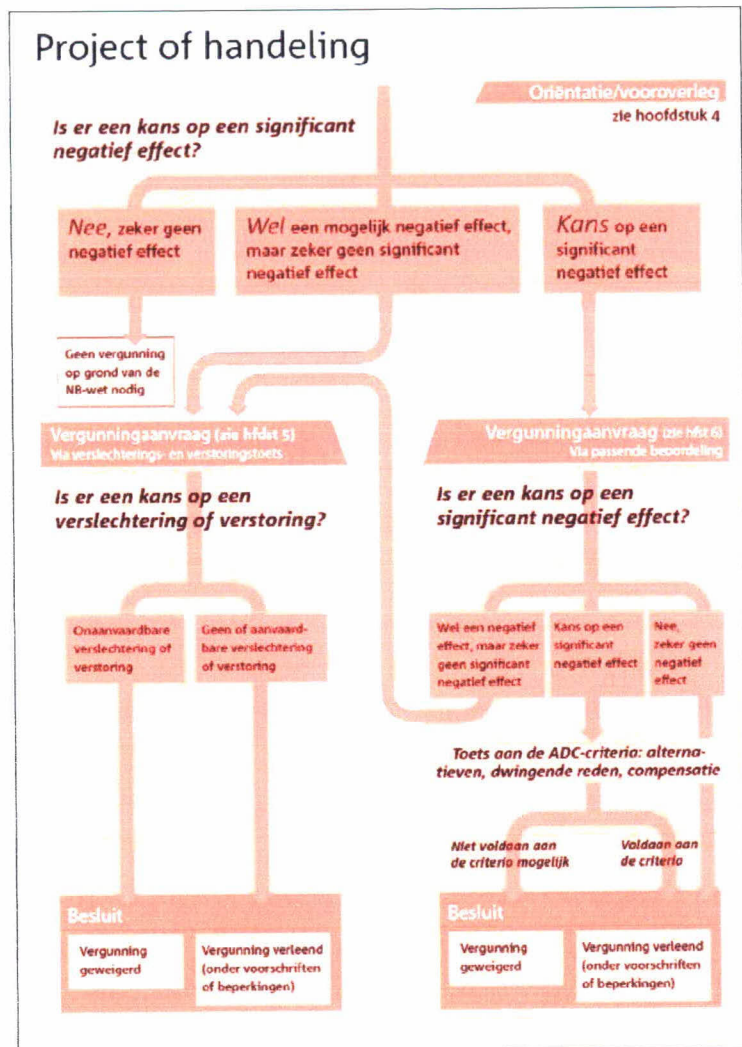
Project of handeling

Oriëntatie/vooroverleg
zie hoofdstuk 4

Is er een kans op een significant negatief effect?

Nee, zeker geen negatief effect

Wel een mogelijk negatief effect, maar zeker geen significant negatief effect

Kans op een significant negatief effect

Geen vergunning op grond van de NB-wet nodig

Vergunningaanvraag (zie hfdst 5)
Via verslechterings- en verstoringstoets

Vergunningaanvraag (zie hfdst 6)
Via passende beoordeling

Is er een kans op een verslechtering of verstoring?

Is er een kans op een significant negatief effect?

Onaanvaardbare verslechtering of verstoring

Geen of aanvaardbare verslechtering of verstoring

Wel een negatief effect, maar zeker geen significant negatief effect

Kans op een significant negatief effect

Nee, zeker geen negatief effect

Toets aan de ADC-criteria: alternatieven, dwingende reden, compensatie

Niet voldaan aan de criteria mogelijk

Voldaan aan de criteria

Besluit

Vergunning geweigerd

Vergunning verleend (onder voorschriften of beperkingen)

Besluit

Vergunning geweigerd

Vergunning verleend (onder voorschriften of beperkingen)